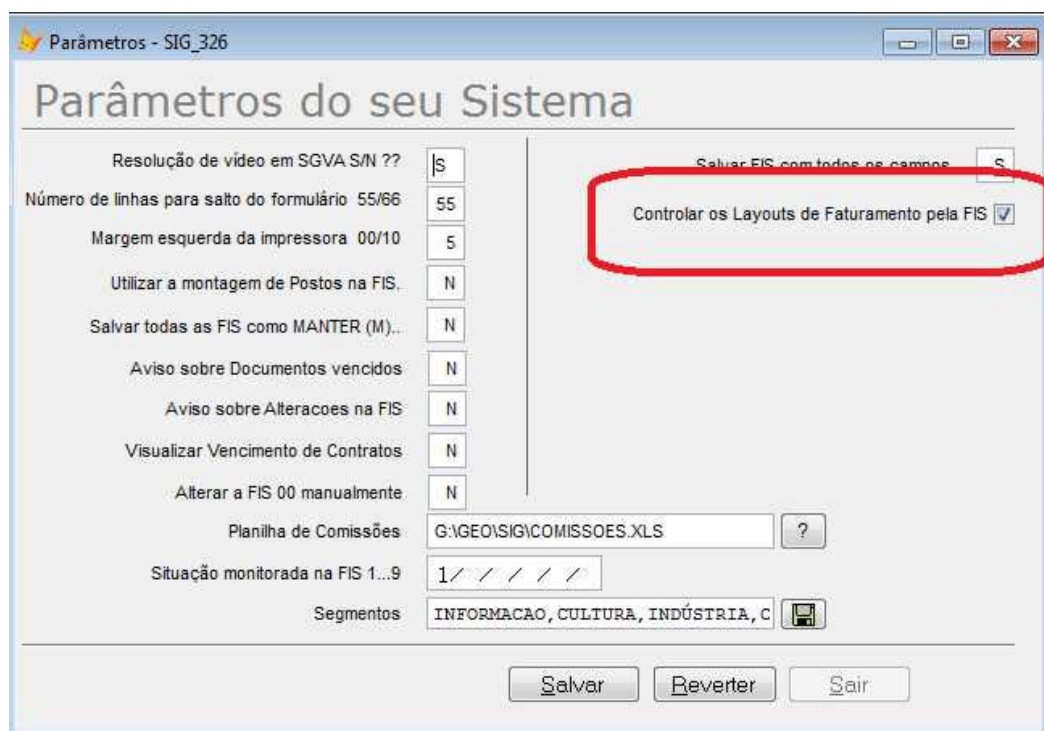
Parâmetros - SIG_326

Parâmetros do seu Sistema

Resolução de vídeo em SGVA S/N ?? S

Número de linhas para salto do formulário 55/66 55

Margem esquerda da impressora 00/10 5

Utilizar a montagem de Postos na FIS. N

Salvar todas as FIS como MANTER (M).. N

Aviso sobre Documentos vencidos N

Aviso sobre Alteracoes na FIS N

Visualizar Vencimento de Contratos N

Alterar a FIS 00 manualmente N

Salvar FIS com todos os campos S

Controlar os Layouts de Faturamento pela FIS

Planilha de Comissões G:\GEO\SIG\COMISSOES.XLS ?

Situação monitorada na FIS 1...9 1/ / / / /

Segmentos INFORMACAO, CULTURA, INDÚSTRIA, C

Salvar Reverter Sair